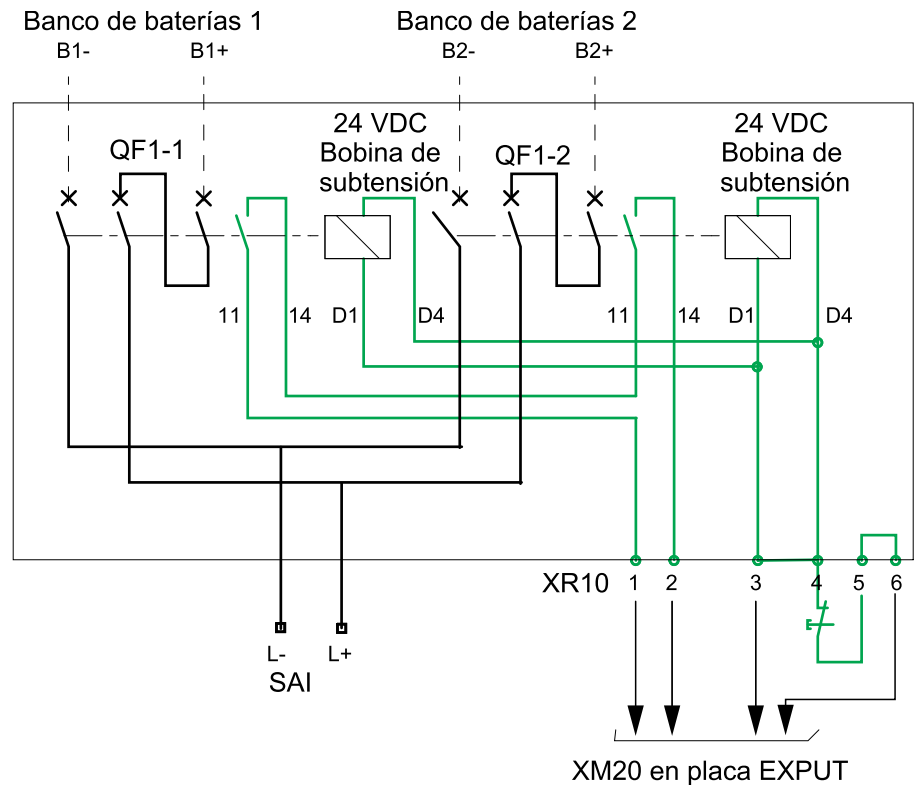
Banco de baterías 1
B1-
B1+

Banco de baterías 2
B2-
B2+

QF1-1

24 VDC
Bobina de
subtensión

QF1-2

24 VDC
Bobina de
subtensión

11
14
D1
D4

11
14
D1
D4

XR10
1
2
3
4
5
6

L-
L+
SAI

XM20 en placa EXPUT